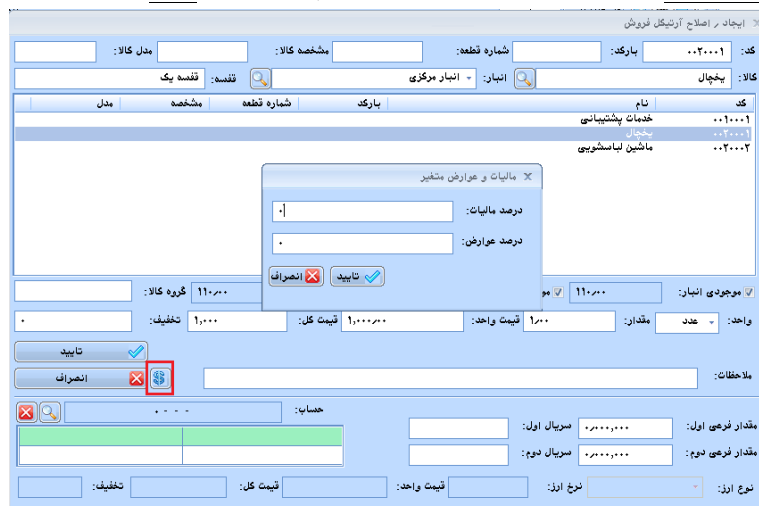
ایجاد و اصلاح آرتیکل فروش

کد: ۰۰۲۰۰۰۱ بارکد: شماره قطعه: مشخصه کالا: مدل کالا:
کالا: یخچال انبار: انبار مرکزی قفسه: قفسه یک

| کد | نام | بارکد | شماره قطعه | مشخصه | مدل |
|---|---|---|---|---|---|
| ۰۰۱۰۰۰۱ | خدمات پشتیبانی | | | | |
| ۰۰۲۰۰۰۱ | یخچال | | | | |
| ۰۰۲۰۰۰۲ | ماشین لباسشویی | | | | |

مالیات و عوارض متغیر
درصد مالیات: ۰
درصد عوارض: ۰
تایید انصراف

موجودی انبار: ۱۱۰/۰۰ مو ۱۱۰/۰۰ گروه کالا:
واحد: عدد مقدار: ۱/۰۰ قیمت واحد: ۱,۰۰۰,۰۰۰ قیمت کل: ۱,۰۰۰ تخفیف: ۰
تایید
انصراف
ملاحظات:
حساب: - - - ۰
مقدار فرعی اول: ۰,۰۰۰,۰۰۰ سریال اول:
مقدار فرعی دوم: ۰,۰۰۰,۰۰۰ سریال دوم:
نوع ارز: نرخ ارز: قیمت واحد: قیمت کل: تخفیف: